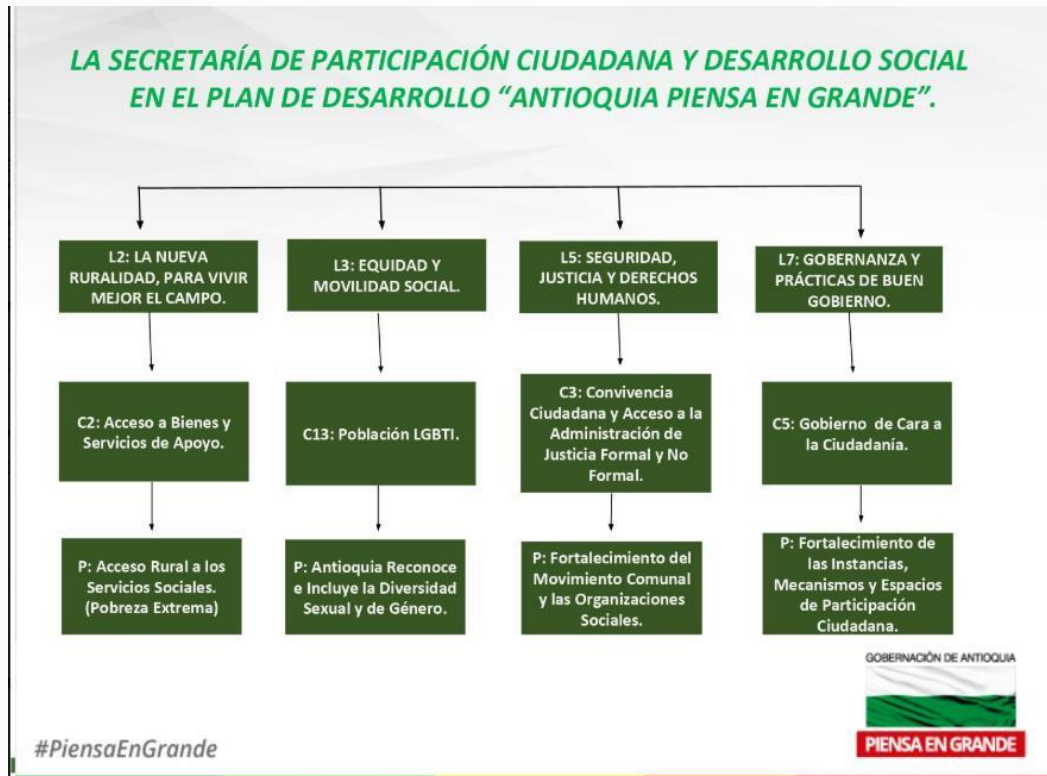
LA SECRETARÍA DE PARTICIPACIÓN CIUDADANA Y DESARROLLO SOCIAL EN EL PLAN DE DESARROLLO "ANTIOQUIA PIENSA EN GRANDE".

L2: LA NUEVA RURALIDAD, PARA VIVIR MEJOR EL CAMPO.

C2: Acceso a Bienes y Servicios de Apoyo.

P: Acceso Rural a los Servicios Sociales. (Pobreza Extrema)

L3: EQUIDAD Y MOVILIDAD SOCIAL.

C13: Población LGBTI.

P: Antioquia Reconoce e Incluye la Diversidad Sexual y de Género.

L5: SEGURIDAD, JUSTICIA Y DERECHOS HUMANOS.

C3: Convivencia Ciudadana y Acceso a la Administración de Justicia Formal y No Formal.

P: Fortalecimiento del Movimiento Comunal y las Organizaciones Sociales.

L7: GOBERNANZA Y PRÁCTICAS DE BUEN GOBIERNO.

C5: Gobierno de Cara a la Ciudadanía.

P: Fortalecimiento de las Instancias, Mecanismos y Espacios de Participación Ciudadana.

GOBERNACIÓN DE ANTIOQUIA

PIENSA EN GRANDE

#PiensaEnGrande